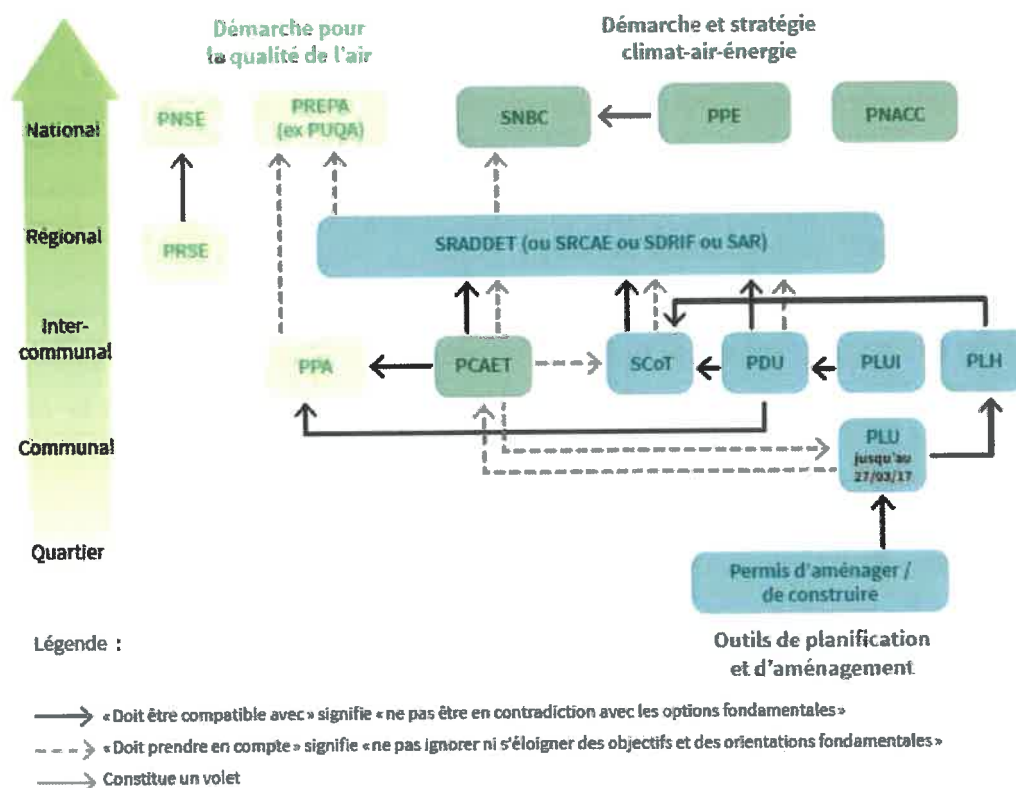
Démarche pour la qualité de l'air

Démarche et stratégie climat-air-énergie

National

Régional

Inter-communal

Communal

Quartier

PNSE

PRSE

PREPA (ex PUQA)

SNBC

PPE

PNACC

SRADDET (ou SRCAE ou SDRIF ou SAR)

PPA

PCAET

SCoT

PDU

PLUI

PLH

PLU jusqu'au 27/03/17

Permis d'aménager / de construire

Outils de planification et d'aménagement

Légende :

«Doit être compatible avec» signifie «ne pas être en contradiction avec les options fondamentales»

«Doit prendre en compte» signifie «ne pas ignorer ni s'éloigner des objectifs et des orientations fondamentales»

Constitue un volet